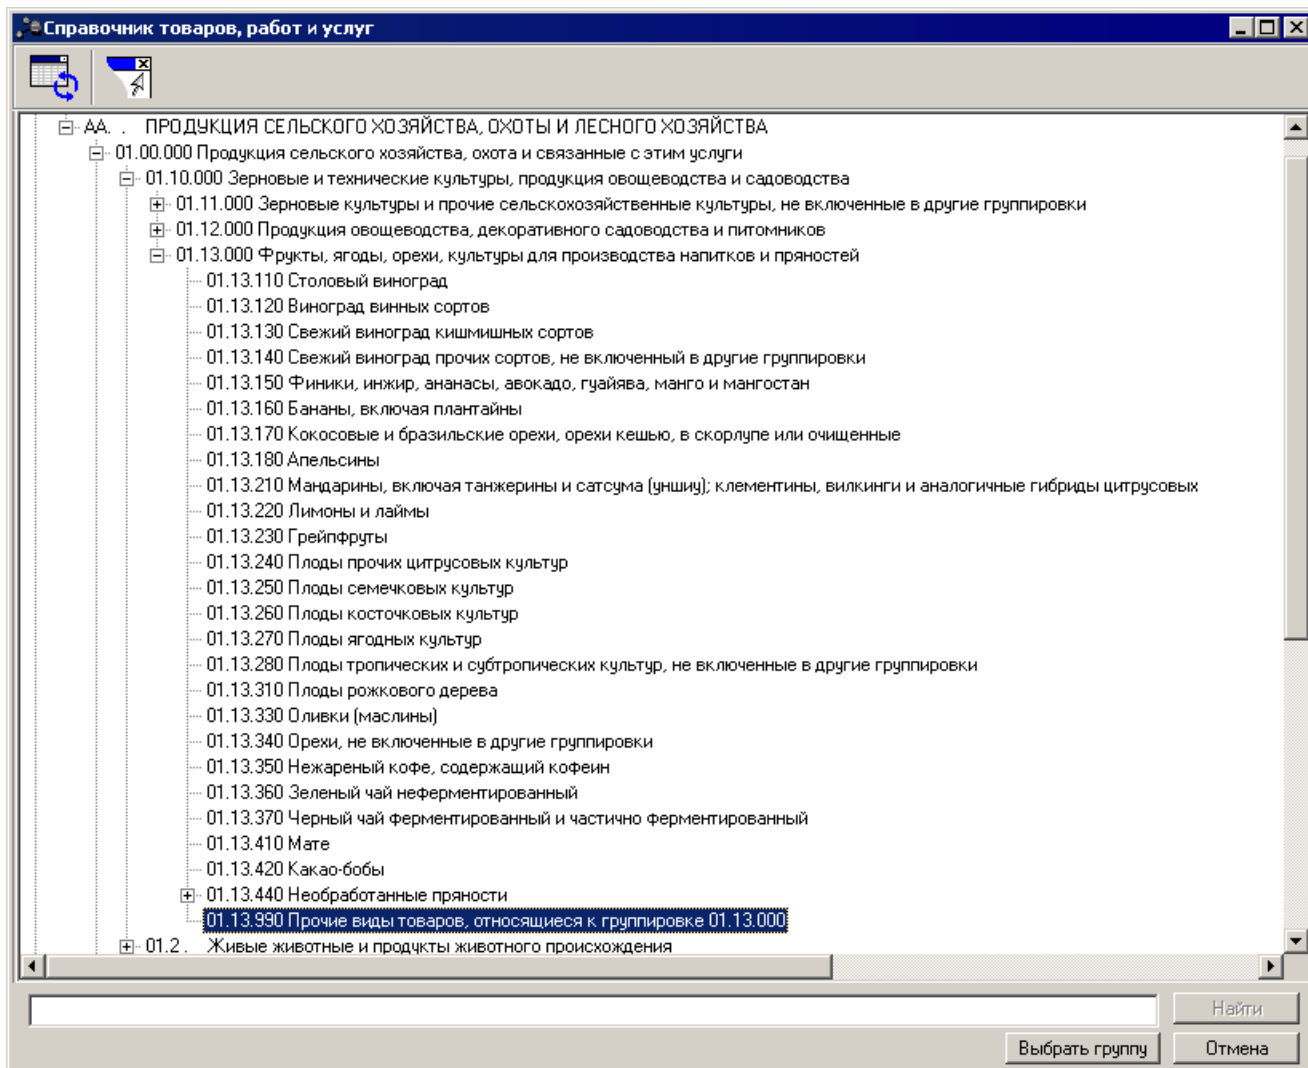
Справочник товаров, работ и услуг

АА. . ПРОДУКЦИЯ СЕЛЬСКОГО ХОЗЯЙСТВА, ОХОТЫ И ЛЕСНОГО ХОЗЯЙСТВА
01.00.000 Продукция сельского хозяйства, охота и связанные с этим услуги
01.10.000 Зерновые и технические культуры, продукция овощеводства и садоводства
01.11.000 Зерновые культуры и прочие сельскохозяйственные культуры, не включенные в другие группировки
01.12.000 Продукция овощеводства, декоративного садоводства и питомников
01.13.000 Фрукты, ягоды, орехи, культуры для производства напитков и пряностей
01.13.110 Столовый виноград
01.13.120 Виноград винных сортов
01.13.130 Свежий виноград кишмишных сортов
01.13.140 Свежий виноград прочих сортов, не включенный в другие группировки
01.13.150 Финики, инжир, ананасы, авокадо, гуайява, манго и мангостан
01.13.160 Бананы, включая плантайны
01.13.170 Кокосовые и бразильские орехи, орехи кешью, в скорлупе или очищенные
01.13.180 Апельсины
01.13.210 Мандарины, включая танжерины и сатсума (уншиу); клементины, вилкинги и аналогичные гибриды цитрусовых
01.13.220 Лимоны и лаймы
01.13.230 Грейпфруты
01.13.240 Плоды прочих цитрусовых культур
01.13.250 Плоды семечковых культур
01.13.260 Плоды косточковых культур
01.13.270 Плоды ягодных культур
01.13.280 Плоды тропических и субтропических культур, не включенные в другие группировки
01.13.310 Плоды рожкового дерева
01.13.330 Оливки (маслины)
01.13.340 Орехи, не включенные в другие группировки
01.13.350 Нежареный кофе, содержащий кофеин
01.13.360 Зеленый чай неферментированный
01.13.370 Черный чай ферментированный и частично ферментированный
01.13.410 Мате
01.13.420 Какао-бобы
01.13.440 Необработанные пряности
01.13.990 Прочие виды товаров, относящиеся к группировке 01.13.000
01.2 . Живые животные и продукты животного происхождения

Найти
Выбрать группу
Отмена